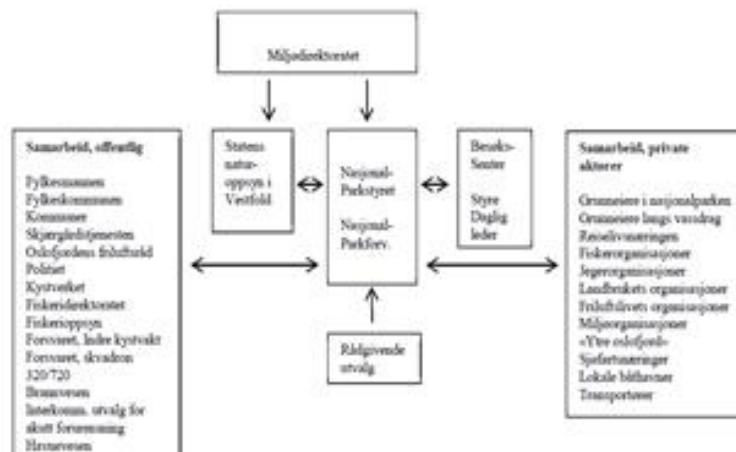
Miljødirektoratet

Samarbeid, offentlig

Fylkesmannen
Fylkeskommunen
Kommuner
Skjærgårdstjenesten
Oslofjordens friluftsråd
Politiet
Kystverket
Fiskeridirektoratet
Fiskerioppsyn
Forsvaret, Indre kystvakt
Forsvaret, skvadron 320/720
Brannvesen
Interkomm. utvalg for akutt forurensning
Havnevesen

Statens naturoppsyn i Vestfold

Nasjonal-Parkstyret

Nasjonal-Parkforv.

Besøks-Senter

Styre
Daglig leder

Samarbeid, private aktører

Grunneiere i nasjonalparken
Grunneiere langs vassdrag
Reiselivsnæringen
Fiskerorganisasjoner
Jegerorganisasjoner
Landbrukets organisasjoner
Friluftslivets organisasjoner
Miljøorganisasjoner
«Ytre oslofjord»
Sjøfartsnæringer
Lokale båthavner
Transportører

Rådgivende utvalg